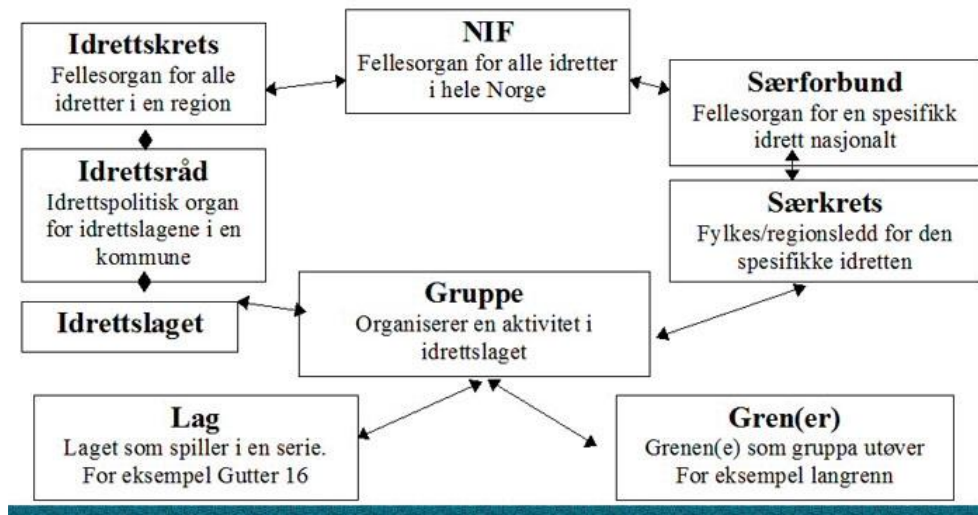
Idrettskrets
Fellesorgan for alle idretter i en region

NIF
Fellesorgan for alle idretter i hele Norge

Særforbund
Fellesorgan for en spesifikk idrett nasjonalt

Idrettsråd
Idrettspolitisk organ for idrettslagene i en kommune

Særkrets
Fylkes/regionsledd for den spesifikke idretten

Idrettslaget

Gruppe
Organiserer en aktivitet i idrettslaget

Lag
Laget som spiller i en serie. For eksempel Gutter 16

Gren(er)
Grenen(e) som gruppa utøver For eksempel langrenn